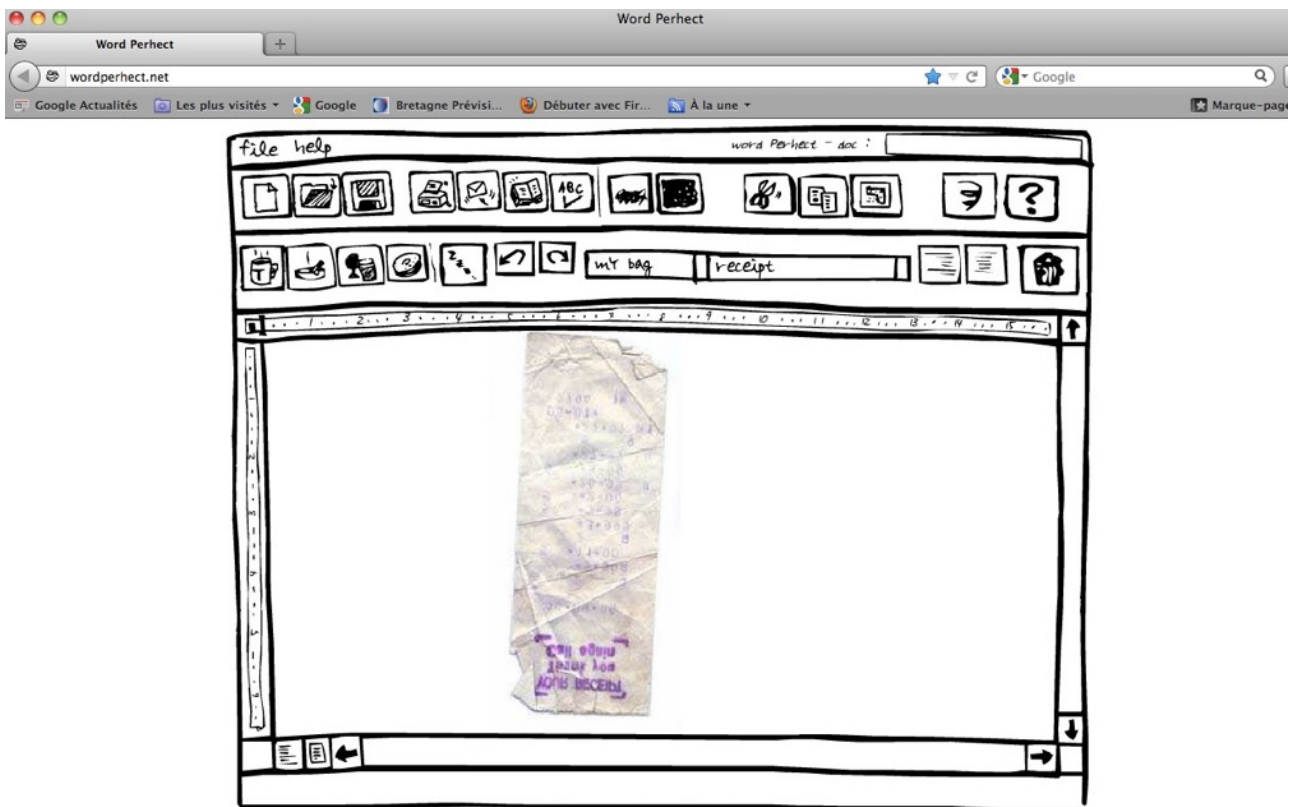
Word Perhect

Word Perhect

wordperhect.net

Google

Google Actualités Les plus visités Google Bretagne Prévisi... Débuter avec Fir... À la une

Marque-pag

file help

word Perhect - doc :

ABC

?

my bag

receipt

1 2 3 4 5 6 7 8 9 10 11 12 13 14 15

Call again
Thank you
YOUR RECEIPT